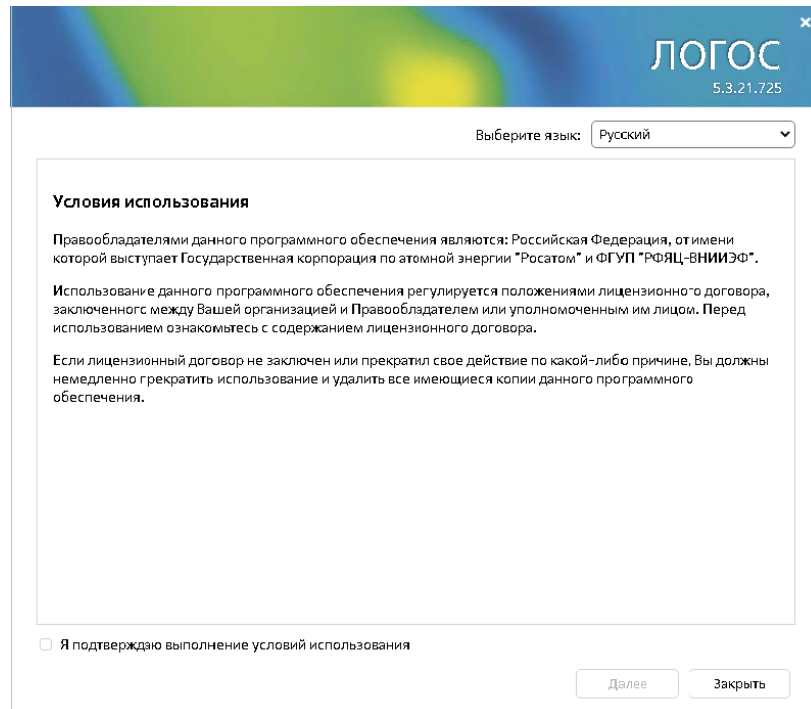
×
ЛОГОС
5.3.21.725

Выберите язык: Русский

Условия использования

Правообладателями данного программного обеспечения являются: Российская Федерация, от имени которой выступает Государственная корпорация по атомной энергии "Росатом" и ФГУП "РФЯЦ-ВНИИЭФ".

Использование данного программного обеспечения регулируется положениями лицензионного договора, заключенного между Вашей организацией и Правообладателем или уполномоченным им лицом. Перед использованием ознакомьтесь с содержанием лицензионного договора.

Если лицензионный договор не заключен или прекратил свое действие по какой-либо причине, Вы должны немедленно прекратить использование и удалить все имеющиеся копии данного программного обеспечения.

Я подтверждаю выполнение условий использования

Далее
Закрыть